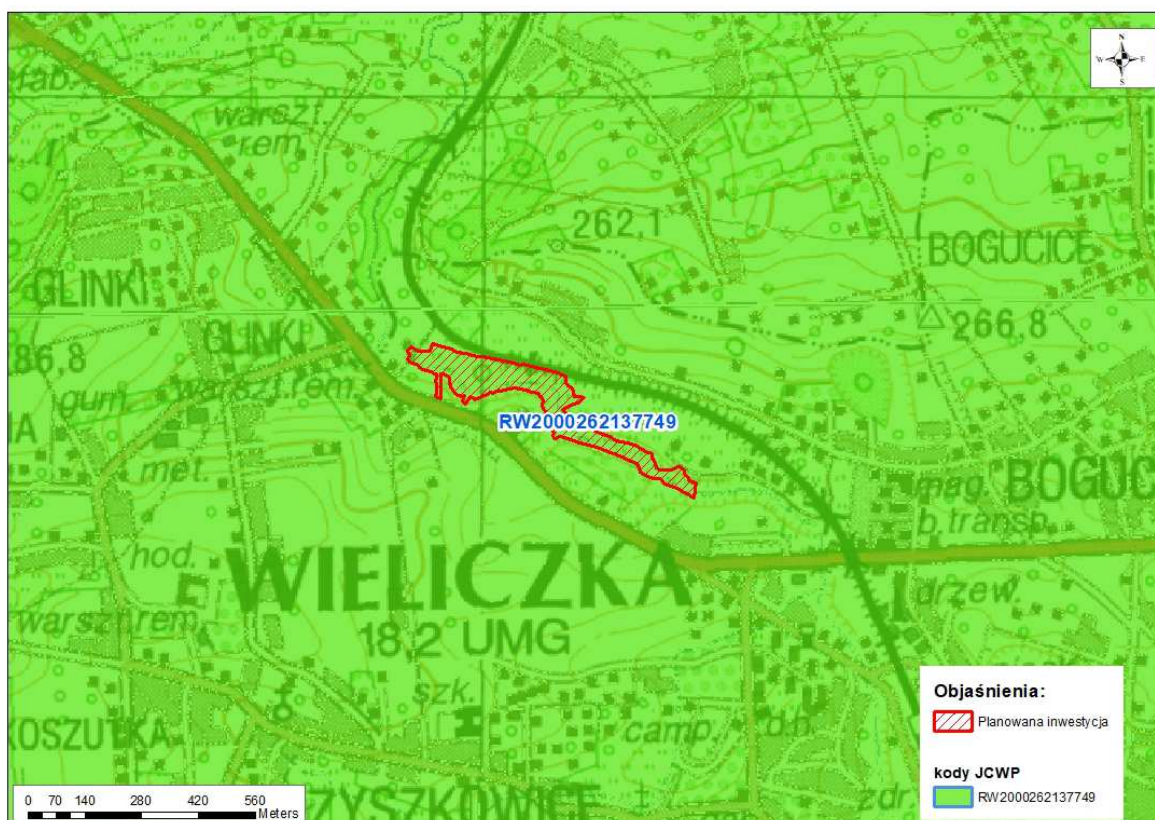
N
W
E
S
ab.
warszt.
rem.
262,1
BOGUCICE
GLINKI
GLINKI
266,8
86,8
gum.
warszt.rem.
RW2000262137749
IA
met.
mag.
BOGUC
b.transp.
hod.
WIELICZKA
drzew.
warszt.rem.
18,2 UMG
szk.
KOSZUTKA
camp.
d.h.
ZYSZKOWICE
zdr.
0 70 140 280 420 560
Meters
Objaśnienia:
Planowana inwestycja
kody JCWP
RW2000262137749